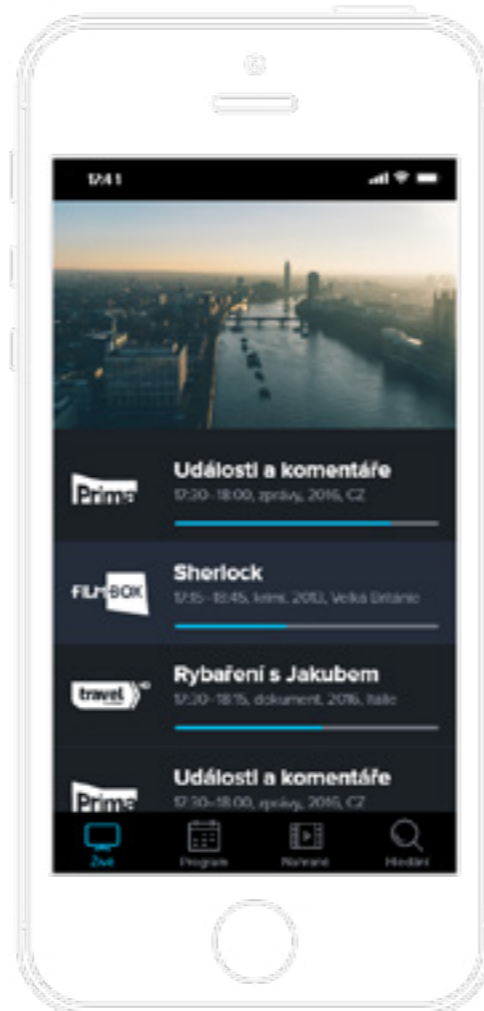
12:41

Prima

Události a komentáře

17:30–18:00, zprávy, 2016, CZ

FILMBOX

Sherlock

17:35–18:45, krimi, 2010, Velká Británie

travel HD

Rybaření s Jakubem

17:20–18:15, dokument, 2016, Itálie

Prima

Události a komentáře

17:30–18:00, zprávy, 2016, CZ

Živě

Program

Nahrané

Hledání